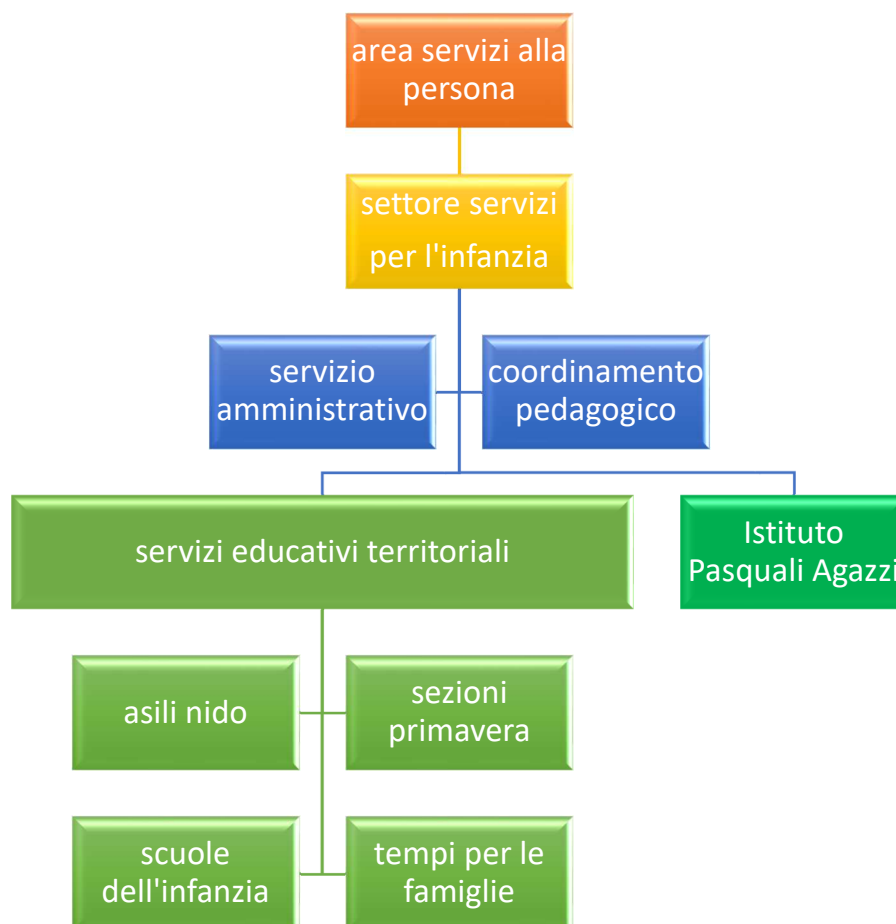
area servizi alla persona

settore servizi per l'infanzia

servizio amministrativo

coordinamento pedagogico

servizi educativi territoriali

Istituto Pasquali Agazzi

asili nido

sezioni primavera

scuole dell'infanzia

tempi per le famiglie